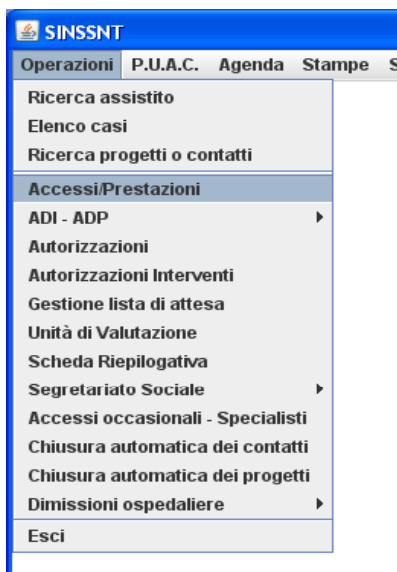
SINSSNT

Operazioni P.U.A.C. Agenda Stampe S

Ricerca assistito
Elenco casi
Ricerca progetti o contatti
Accessi/Prestazioni
ADI - ADP
Autorizzazioni
Autorizzazioni Interventi
Gestione lista di attesa
Unità di Valutazione
Scheda Riepilogativa
Segretariato Sociale
Accessi occasionali - Specialisti
Chiusura automatica dei contatti
Chiusura automatica dei progetti
Dimissioni ospedaliere
Esci